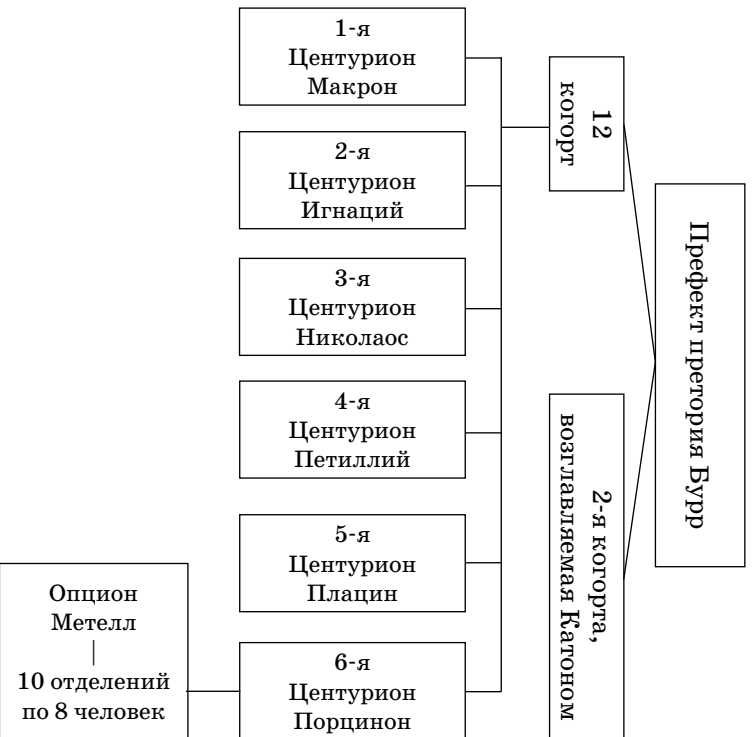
Префект претория Бурр

12 когорт

2-я когорта, возглавляемая Катоном

1-я Центурион Макрон

2-я Центурион Игнаций

3-я Центурион Николаос

4-я Центурион Петиллий

5-я Центурион Плацин

6-я Центурион Порцинон

Опцион Метелл

10 отделений по 8 человек